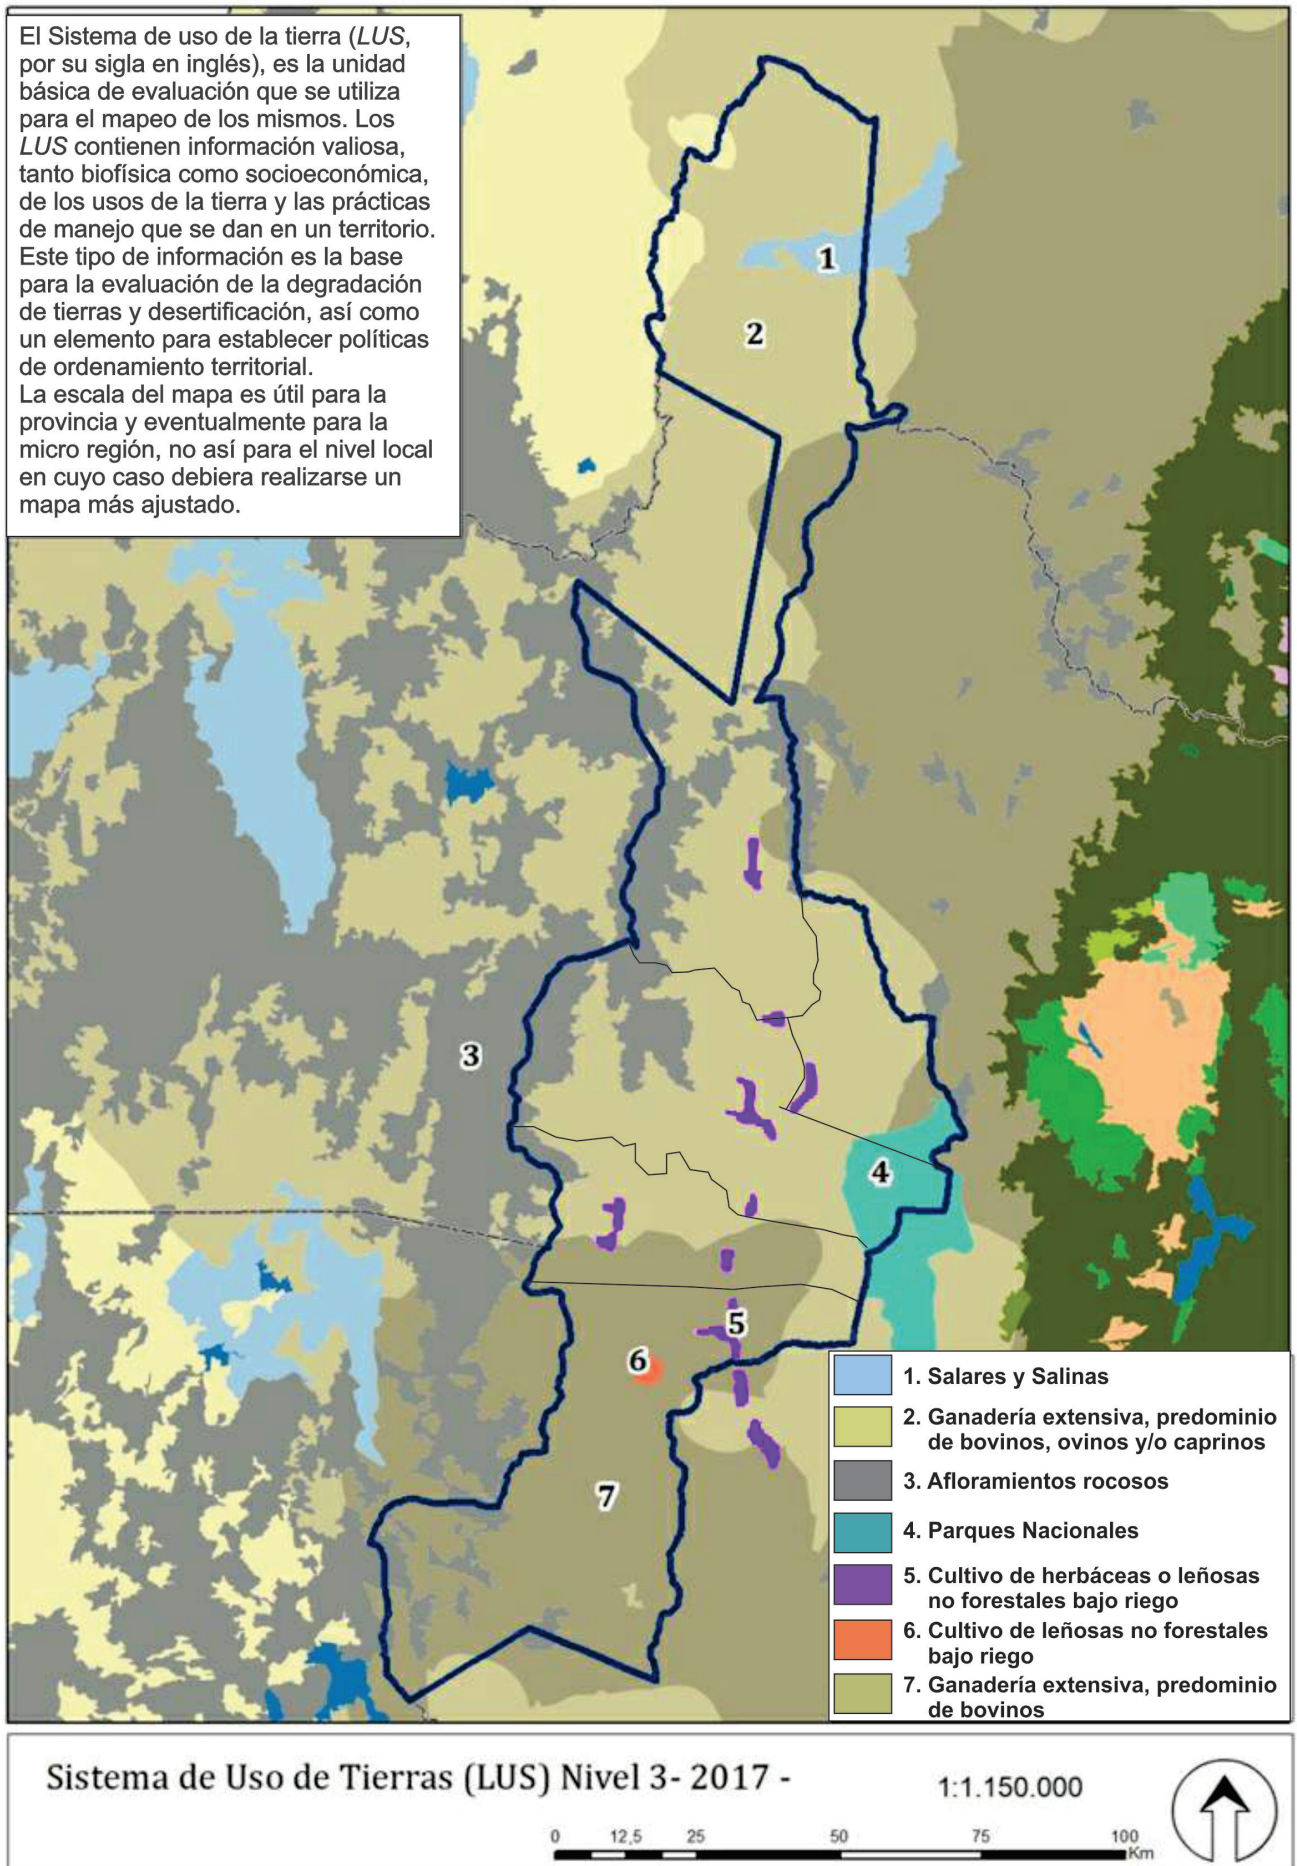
El Sistema de uso de la tierra (*LUS*, por su sigla en inglés), es la unidad básica de evaluación que se utiliza para el mapeo de los mismos. Los *LUS* contienen información valiosa, tanto biofísica como socioeconómica, de los usos de la tierra y las prácticas de manejo que se dan en un territorio. Este tipo de información es la base para la evaluación de la degradación de tierras y desertificación, así como un elemento para establecer políticas de ordenamiento territorial.
La escala del mapa es útil para la provincia y eventualmente para la micro región, no así para el nivel local en cuyo caso debiera realizarse un mapa más ajustado.

1
2
3
4
5
6
7

1. Salares y Salinas
2. Ganadería extensiva, predominio de bovinos, ovinos y/o caprinos
3. Afloramientos rocosos
4. Parques Nacionales
5. Cultivo de herbáceas o leñosas no forestales bajo riego
6. Cultivo de leñosas no forestales bajo riego
7. Ganadería extensiva, predominio de bovinos

Sistema de Uso de Tierras (LUS) Nivel 3- 2017 -

1:1.150.000

0 12,5 25 50 75 100 Km